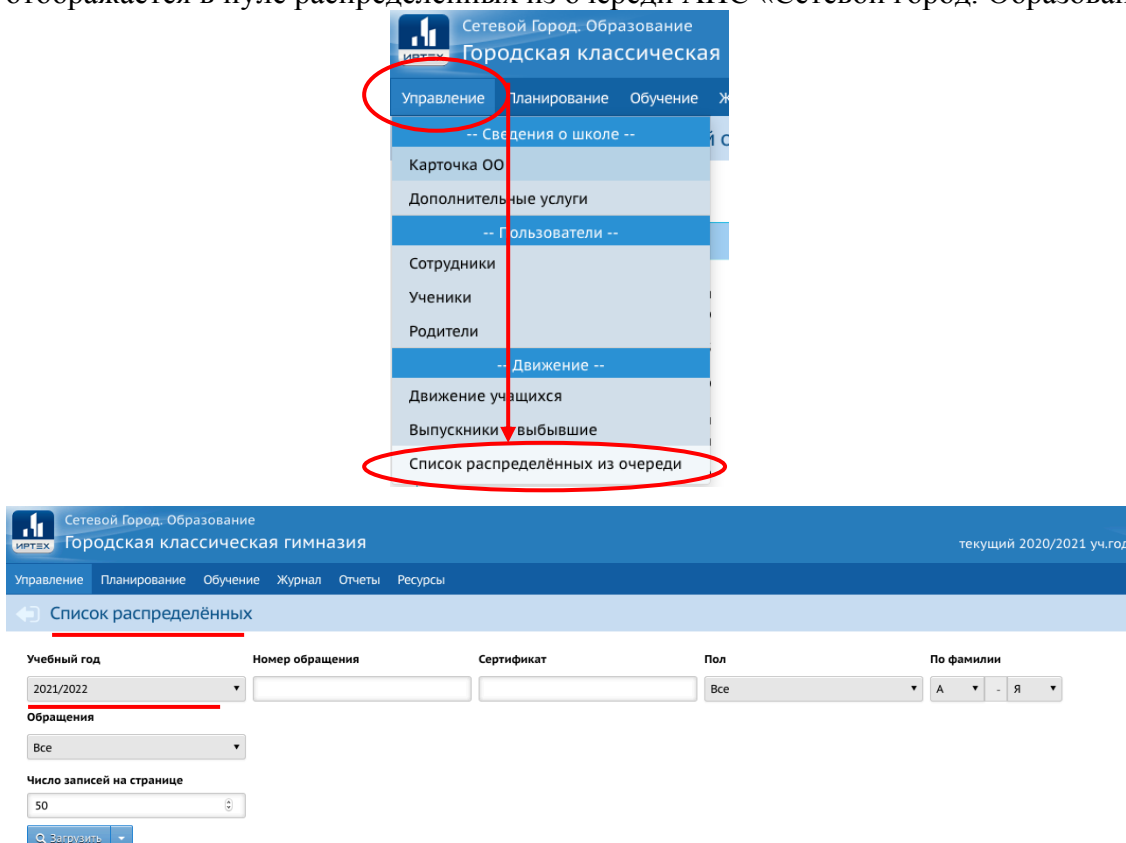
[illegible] распределенных из очереди АИС «Сетевой Город. Образован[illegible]

ИРТЕХ Сетевой Город. Образование
Городская классическая

Управление Планирование Обучение Ж

-- Сведения о школе --
Карточка ОО
Дополнительные услуги
-- Пользователи --
Сотрудники
Ученики
Родители
-- Движение --
Движение учащихся
Выпускники и выбывшие
Список распределённых из очереди

ИРТЕХ Сетевой Город. Образование
Городская классическая гимназия
текущий 2020/2021 уч.год

Управление Планирование Обучение Журнал Отчеты Ресурсы

Список распределённых

Учебный год
2021/2022
Номер обращения
Сертификат
Пол
Все
По фамилии
А - Я
Обращения
Все
Число записей на странице
50
Загрузить